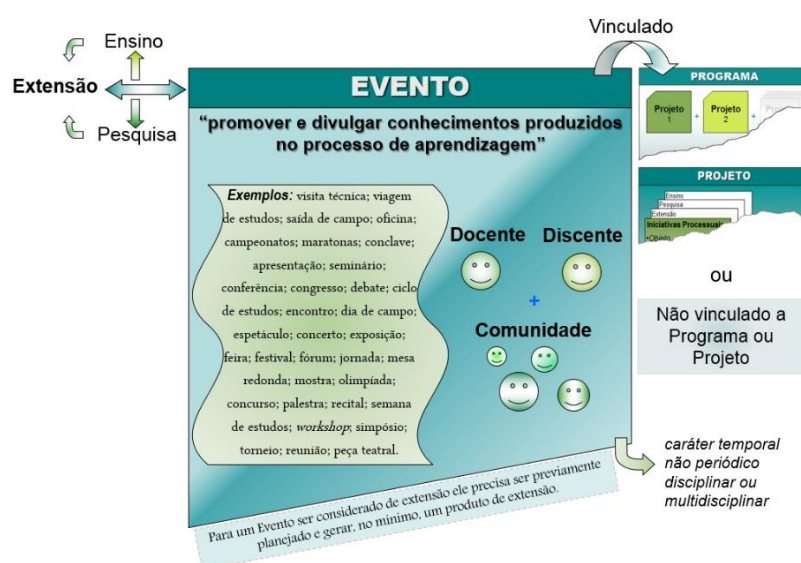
Ensino

Extensão

Pesquisa

Vinculado

EVENTO

"promover e divulgar conhecimentos produzidos no processo de aprendizagem"

PROGRAMA

Projeto 1 + Projeto 2 +

PROJETO

Ensino
Pesquisa
Extensão
Iniciativas Processuais
+Objetivo

Exemplos: visita técnica; viagem de estudos; saída de campo; oficina; campeonatos; maratonas; conclave; apresentação; seminário; conferência; congresso; debate; ciclo de estudos; encontro; dia de campo; espetáculo; concerto; exposição; feira; festival; fórum; jornada; mesa redonda; mostra; olimpíada; concurso; palestra; recital; semana de estudos; workshop; simpósio; torneio; reunião; peça teatral.

Docente

Discente

+

Comunidade

ou

Não vinculado a Programa ou Projeto

caráter temporal não periódico disciplinar ou multidisciplinar

Para um Evento ser considerado de extensão ele precisa ser previamente planejado e gerar, no mínimo, um produto de extensão.